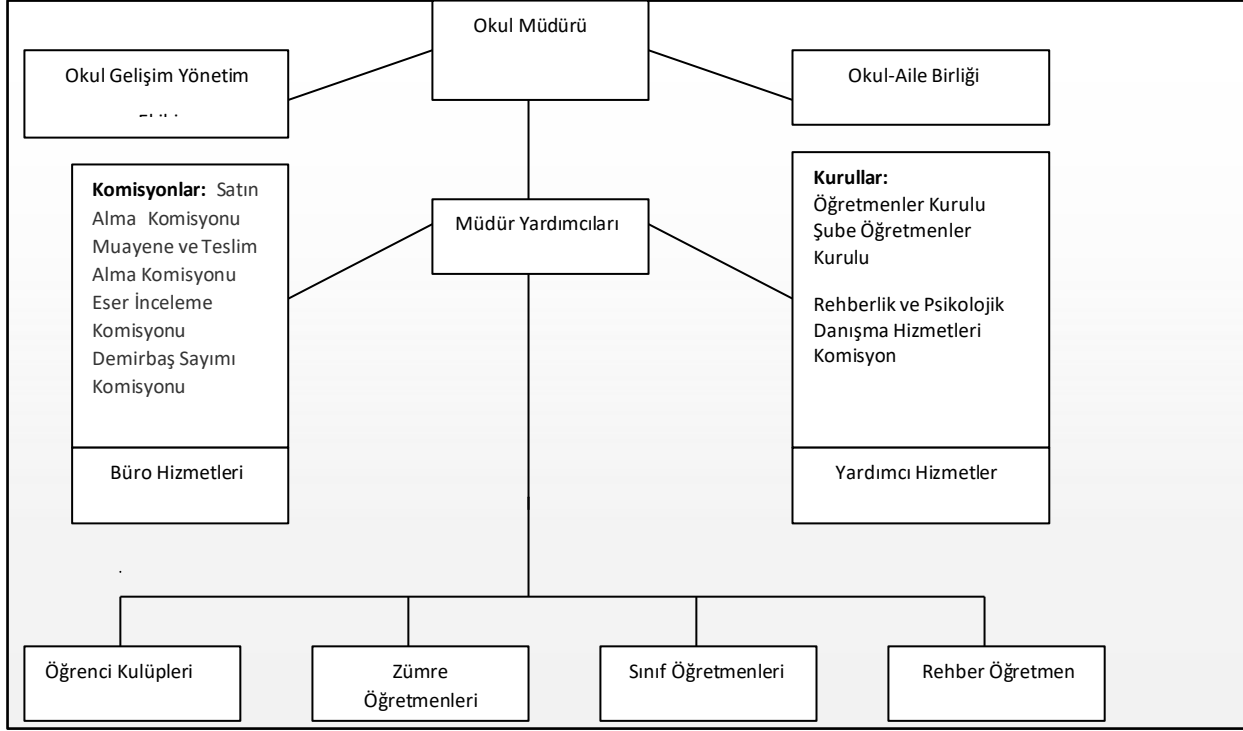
Okul Müdürü

Okul Gelişim Yönetim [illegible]

Okul-Aile Birliği

**Komisyonlar:** Satın Alma Komisyonu Muayene ve Teslim Alma Komisyonu Eser İnceleme Komisyonu Demirbaş Sayımı Komisyonu

Büro Hizmetleri

Müdür Yardımcıları

**Kurullar:**
Öğretmenler Kurulu
Şube Öğretmenler Kurulu

Rehberlik ve Psikolojik Danışma Hizmetleri Komisyon

Yardımcı Hizmetler

Öğrenci Kulüpleri

Zümre Öğretmenleri

Sınıf Öğretmenleri

Rehber Öğretmen